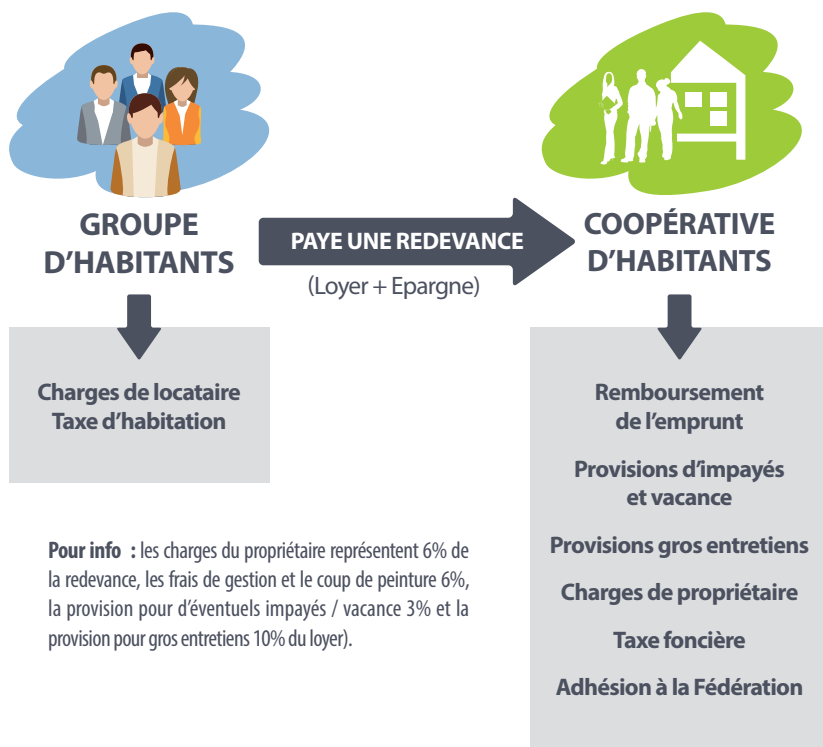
GROUPE D’HABITANTS

PAYE UNE REDEVANCE

(Loyer + Epargne)

COOPÉRATIVE D’HABITANTS

Charges de locataire
Taxe d’habitation

Pour info : les charges du propriétaire représentent 6% de la redevance, les frais de gestion et le coup de peinture 6%, la provision pour d’éventuels impayés / vacance 3% et la provision pour gros entretiens 10% du loyer).

Remboursement de l’emprunt

Provisions d’impayés et vacance

Provisions gros entretiens

Charges de propriétaire

Taxe foncière

Adhésion à la Fédération